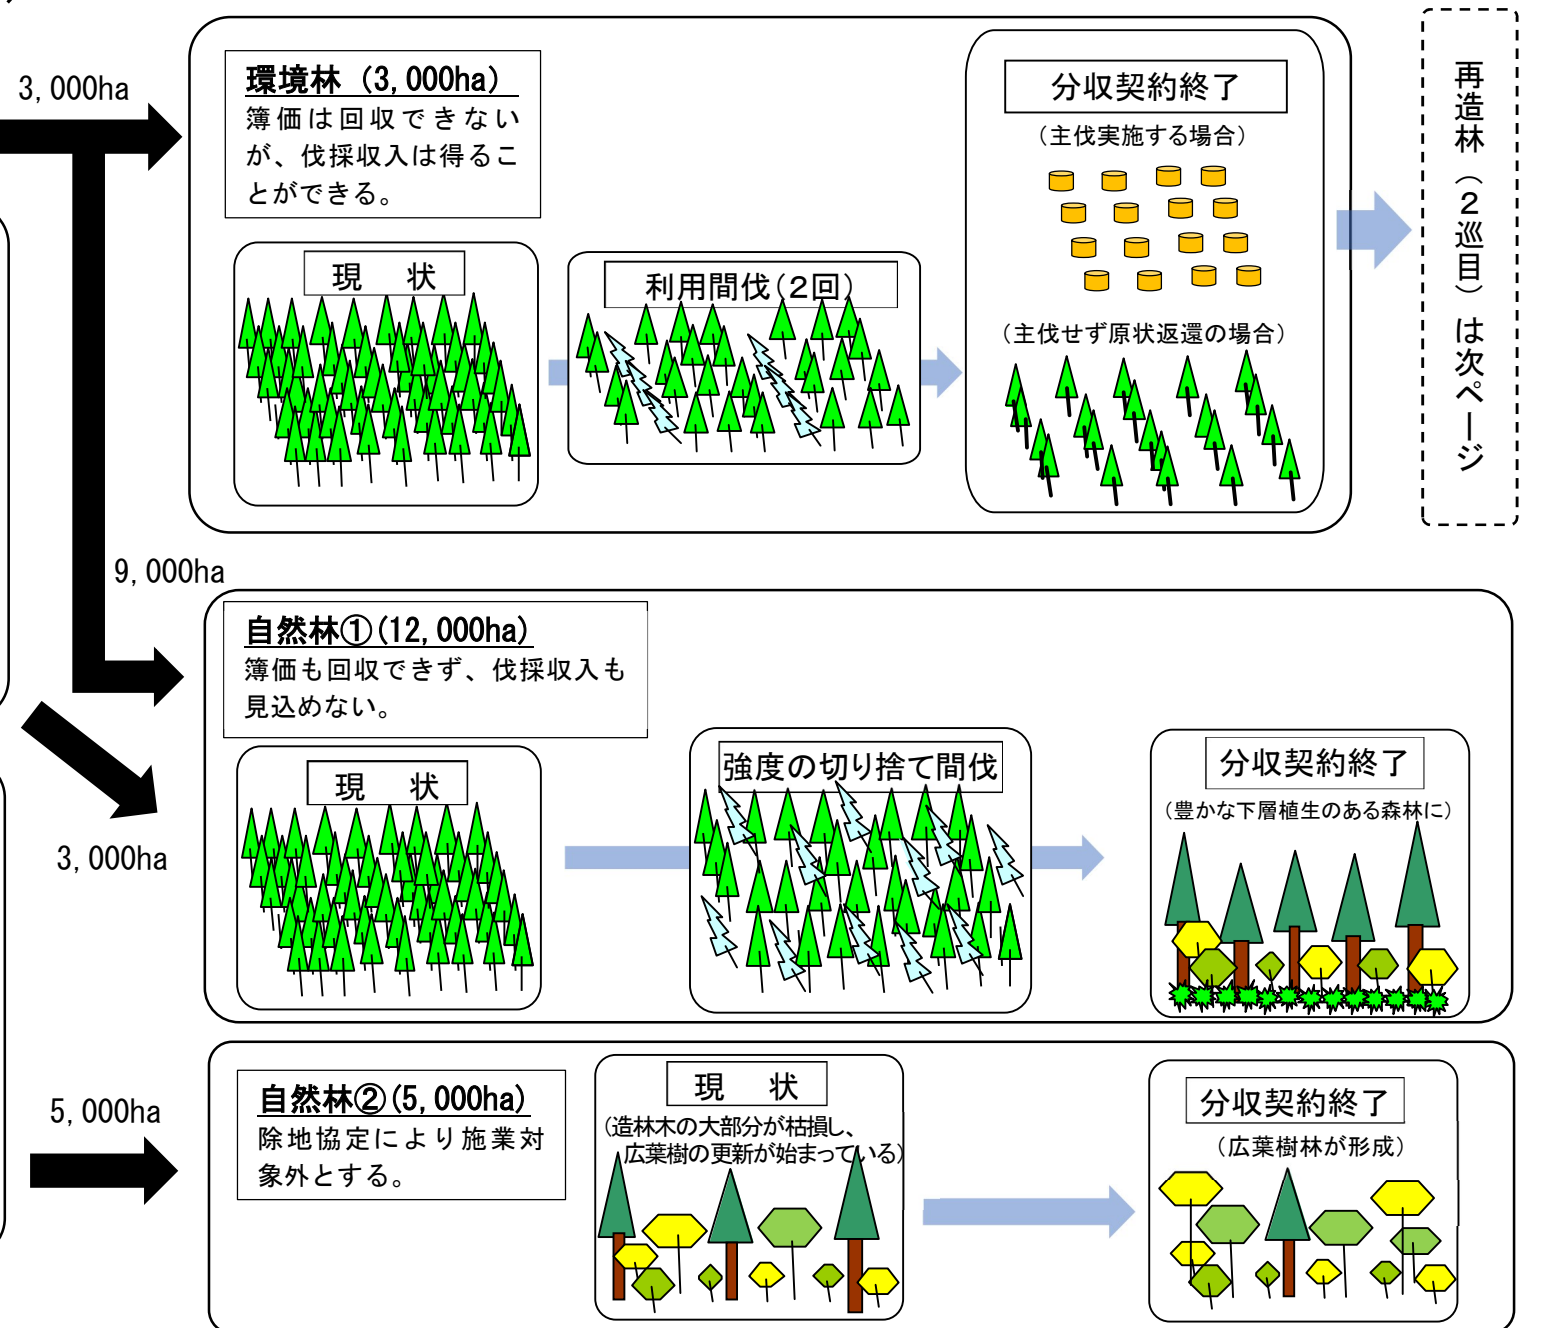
3, 000ha

環境林（3, 000ha）
簿価は回収できないが、伐採収入は得ることができる。

現　状

利用間伐（2回）

分収契約終了
（主伐実施する場合）
（主伐せず原状返還の場合）

再造林（2巡目）は次ページ

9, 000ha

自然林①（12, 000ha）
簿価も回収できず、伐採収入も見込めない。

3, 000ha

現　状

強度の切り捨て間伐

分収契約終了
（豊かな下層植生のある森林に）

5, 000ha

自然林②（5, 000ha）
除地協定により施業対象外とする。

現　状
（造林木の大部分が枯損し、広葉樹の更新が始まっている）

分収契約終了
（広葉樹林が形成）